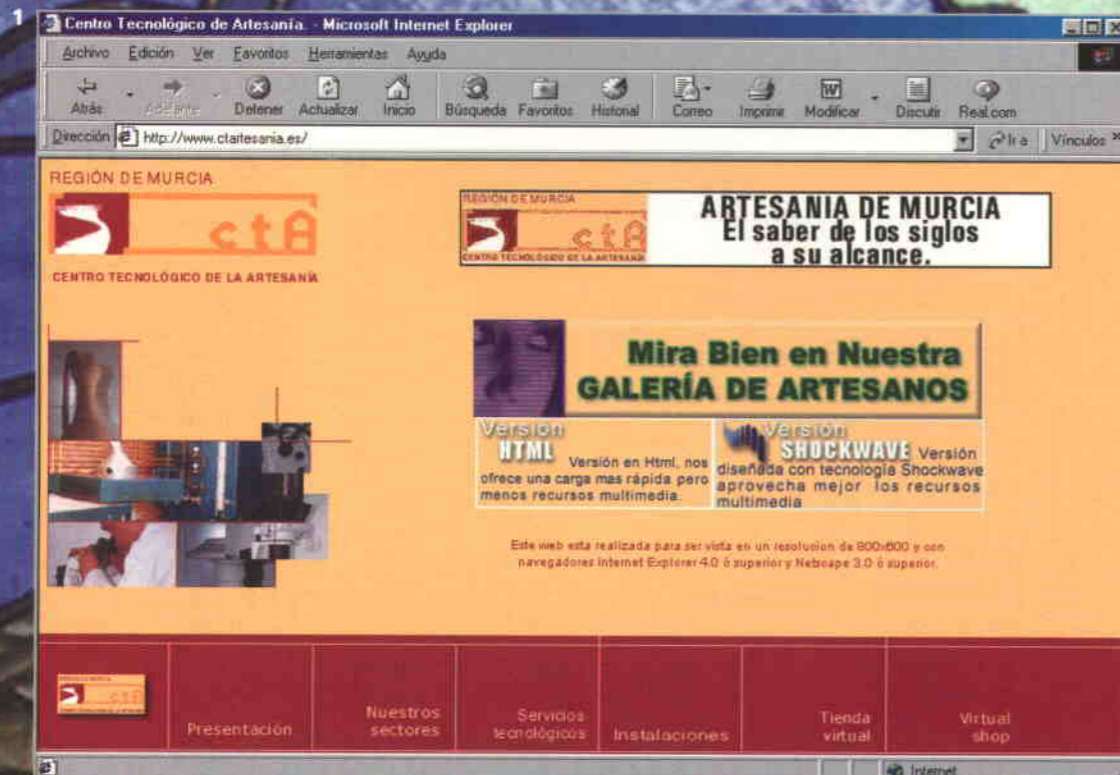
1

Centro Tecnológico de Artesanía. - Microsoft Internet Explorer

Archivo Edición Ver Favoritos Herramientas Ayuda

Atrás Adelante Detener Actualizar Inicio Búsqueda Favoritos Historial Correo Imprimir Modificar Discutir Real.com

Dirección http://www.ctaitesania.es/ Ir a Vínculos »

REGIÓN DE MURCIA

ctA

CENTRO TECNOLÓGICO DE LA ARTESANÍA

REGIÓN DE MURCIA ctA CENTRO TECNOLÓGICO DE LA ARTESANÍA

ARTESANIA DE MURCIA
El saber de los siglos
a su alcance.

Mira Bien en Nuestra
GALERÍA DE ARTESANOS

Versión HTML Versión en Html, nos ofrece una carga mas rápida pero menos recursos multimedia.

Versión SHOCKWAVE Versión diseñada con tecnología Shockwave aprovecha mejor los recursos multimedia

Este web esta realizada para ser vista en un resolucion de 800x600 y con navegadores Internet Explorer 4.0 ó superior y Netscape 3.0 ó superior.

Presentación

Nuestros sectores

Servicios tecnológicos

Instalaciones

Tienda virtual

Virtual shop

Internet